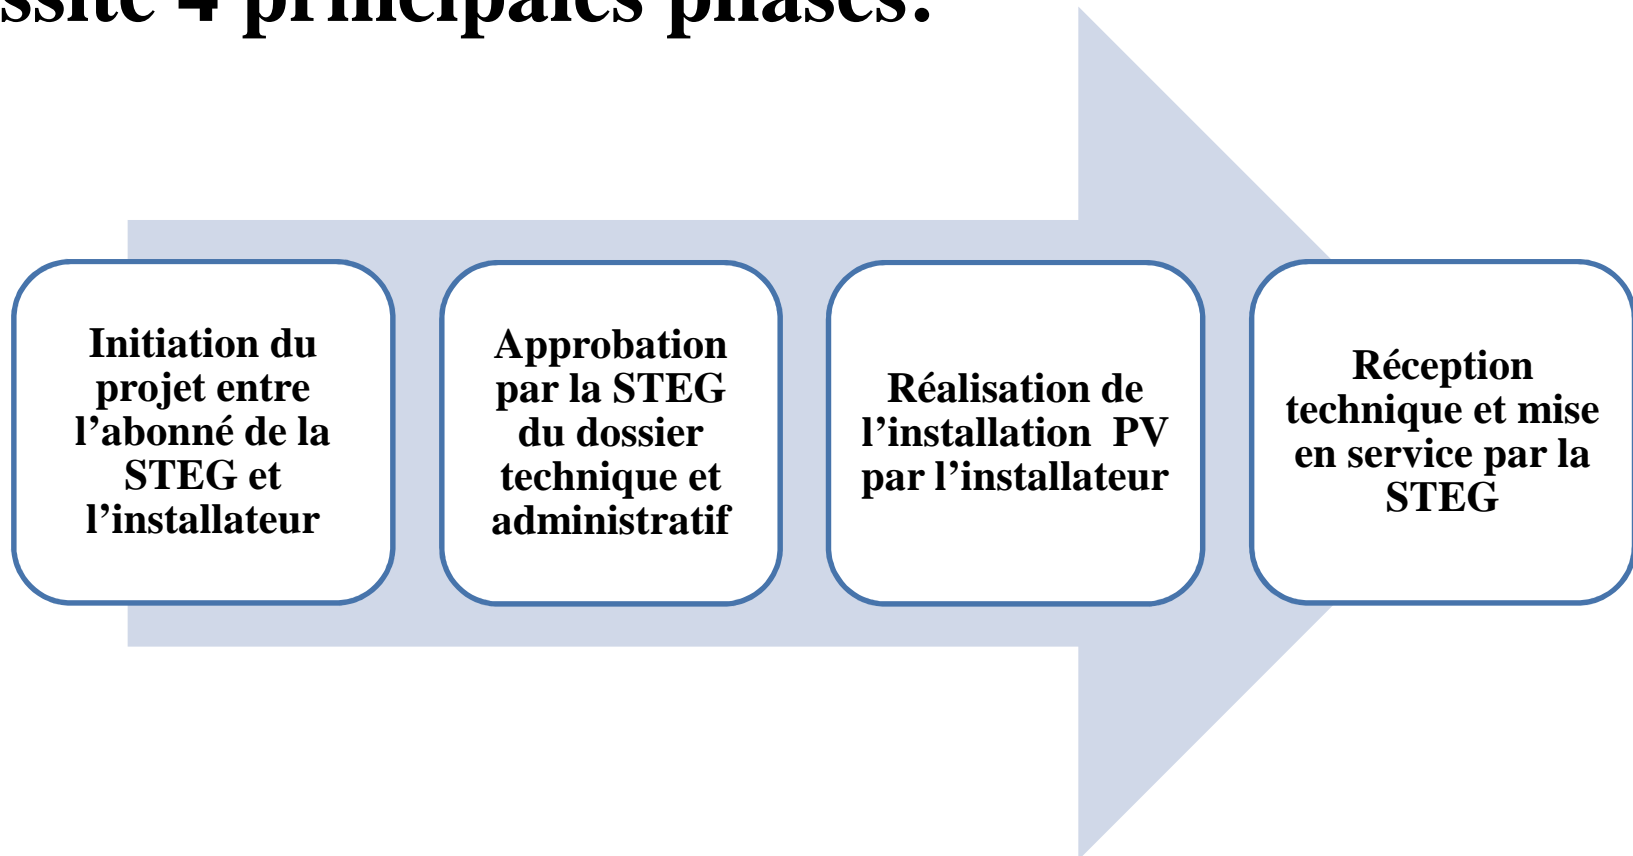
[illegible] 4 principales phases:

Initiation du projet entre l'abonné de la STEG et l'installateur

Approbation par la STEG du dossier technique et administratif

Réalisation de l'installation PV par l'installateur

Réception technique et mise en service par la STEG